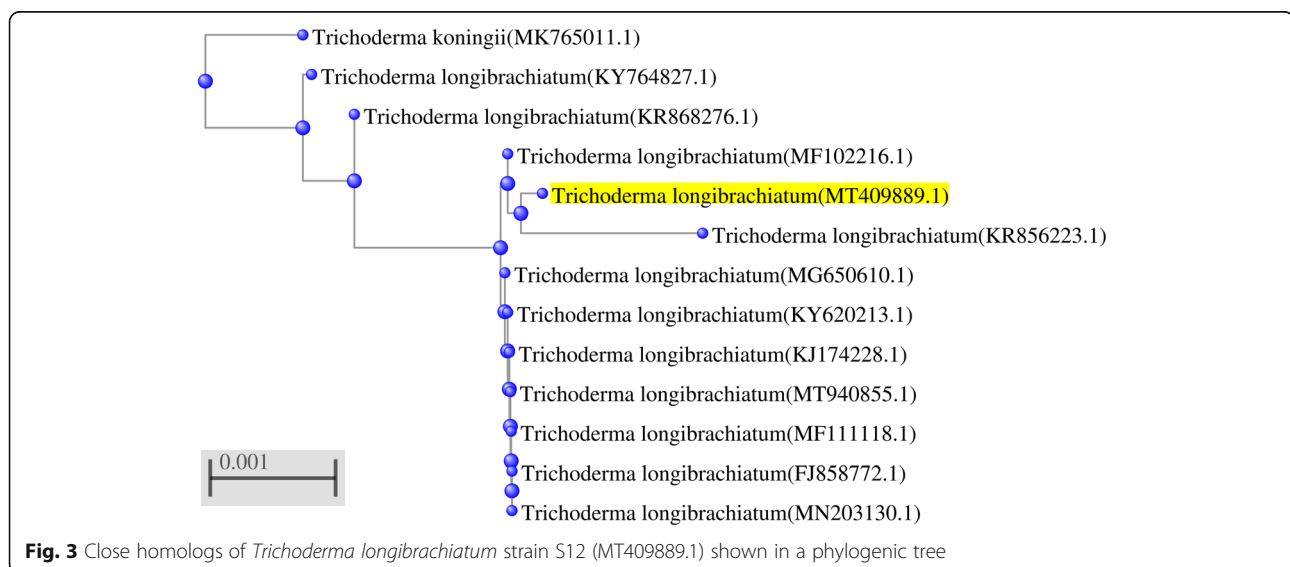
Trichoderma koningii(MK765011.1)
Trichoderma longibrachiatum(KY764827.1)
Trichoderma longibrachiatum(KR868276.1)
Trichoderma longibrachiatum(MF102216.1)
Trichoderma longibrachiatum(MT409889.1)
Trichoderma longibrachiatum(KR856223.1)
Trichoderma longibrachiatum(MG650610.1)
Trichoderma longibrachiatum(KY620213.1)
Trichoderma longibrachiatum(KJ174228.1)
Trichoderma longibrachiatum(MT940855.1)
Trichoderma longibrachiatum(MF111118.1)
Trichoderma longibrachiatum(FJ858772.1)
Trichoderma longibrachiatum(MN203130.1)
0.001

**Fig. 3** Close homologs of *Trichoderma longibrachiatum* strain S12 (MT409889.1) shown in a phylogenic tree